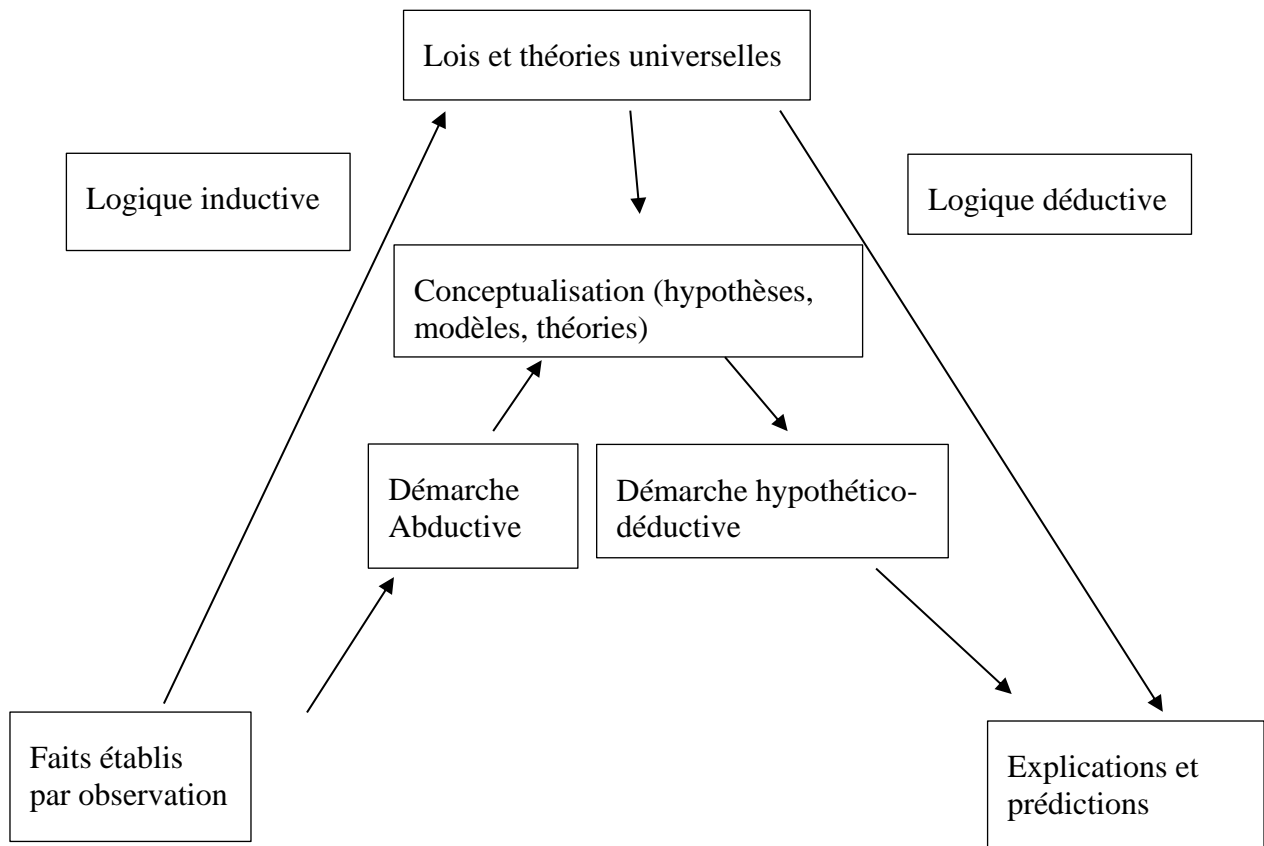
Lois et théories universelles

Logique inductive

Logique déductive

Conceptualisation (hypothèses, modèles, théories)

Démarche Abductive

Démarche hypothético-déductive

Faits établis par observation

Explications et prédictions